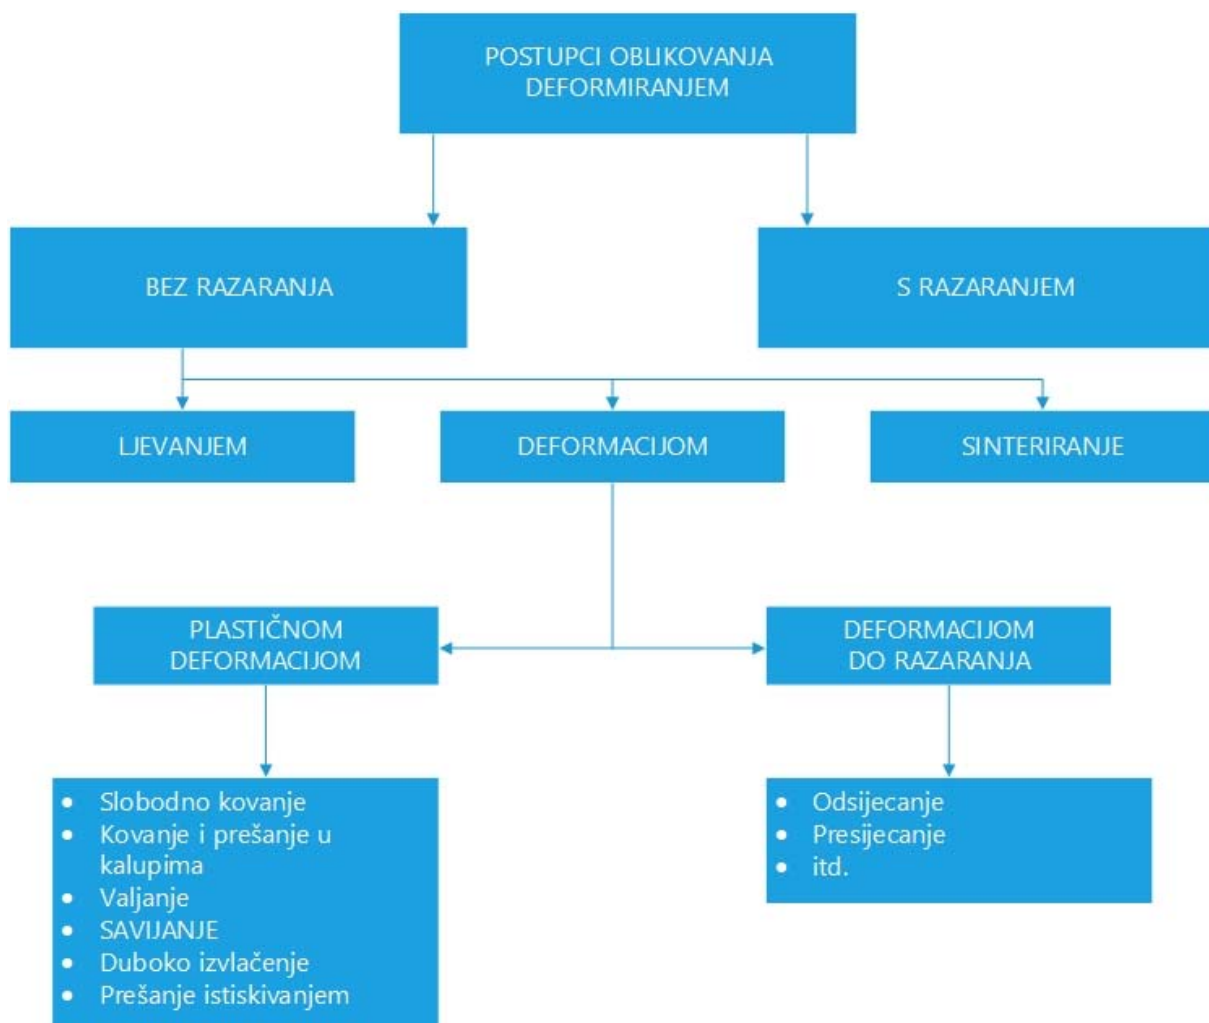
POSTUPCI OBLIKOVANJA DEFORMIRANJEM

BEZ RAZARANJA

S RAZARANJEM

LJEVANJEM

DEFORMACIJOM

SINTERIRANJE

PLASTIČNOM DEFORMACIJOM

DEFORMACIJOM DO RAZARANJA

- Slobodno kovanje
- Kovanje i prešanje u kalupima
- Valjanje
- SAVIJANJE
- Duboko izvlačenje
- Prešanje istiskivanjem

- Odsijecanje
- Presijecanje
- itd.